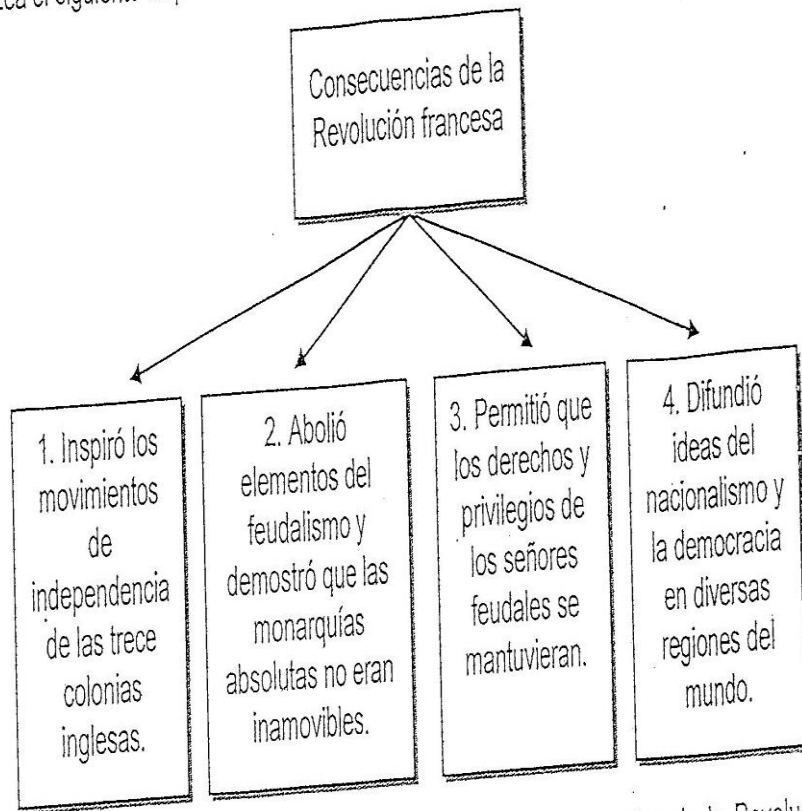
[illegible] el siguiente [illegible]

Consecuencias de la Revolución francesa

1. Inspiró los movimientos de independencia de las trece colonias inglesas.

2. Abolió elementos del feudalismo y demostró que las monarquías absolutas no eran inamovibles.

3. Permitió que los derechos y privilegios de los señores feudales se mantuvieran.

4. Difundió ideas del nacionalismo y la democracia en diversas regiones del mundo.

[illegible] la Revolu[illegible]